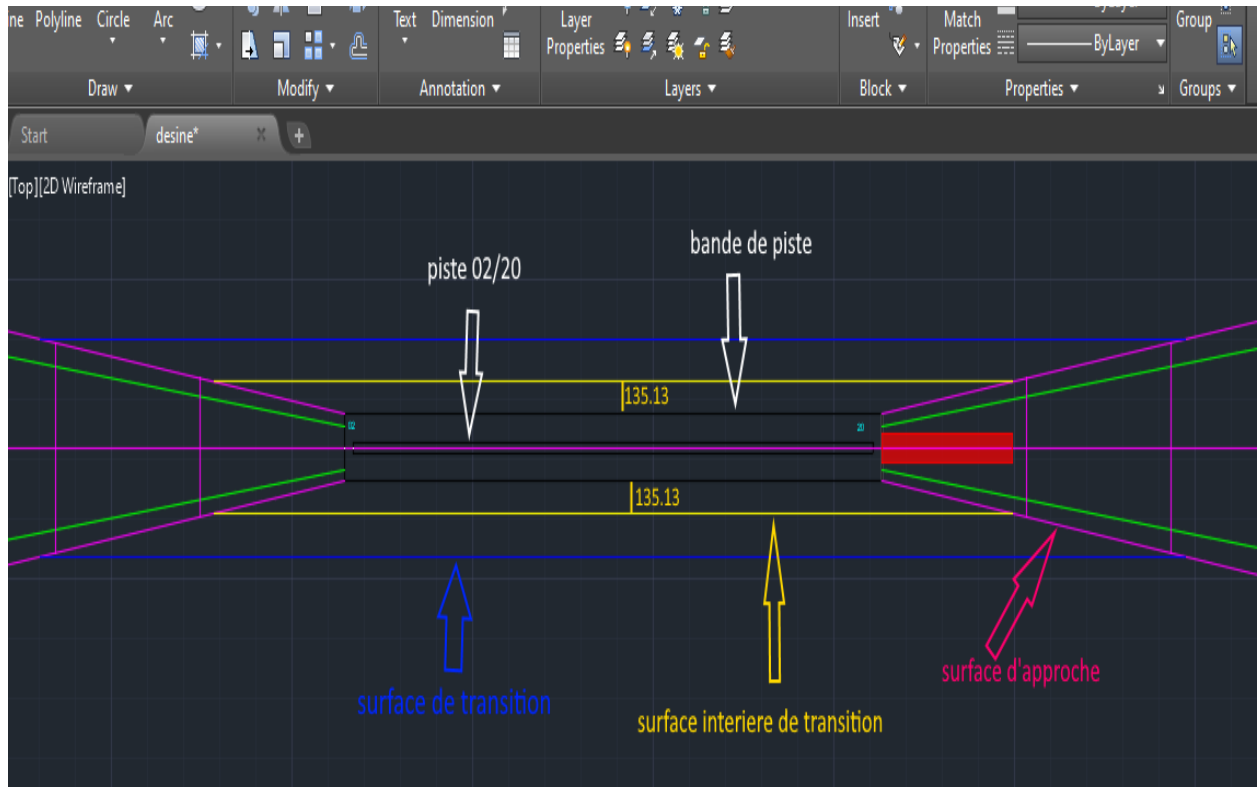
ne Polyline Circle Arc
Text Dimension
Layer Properties
Insert
Match Properties
ByLayer
Group
Draw ▾
Modify ▾
Annotation ▾
Layers ▾
Block ▾
Properties ▾
Groups ▾

Start
desine*

[Top][2D Wireframe]

bande de piste
piste 02/20
135.13
02
20
135.13
surface d'approche
surface de transition
surface interiere de transition